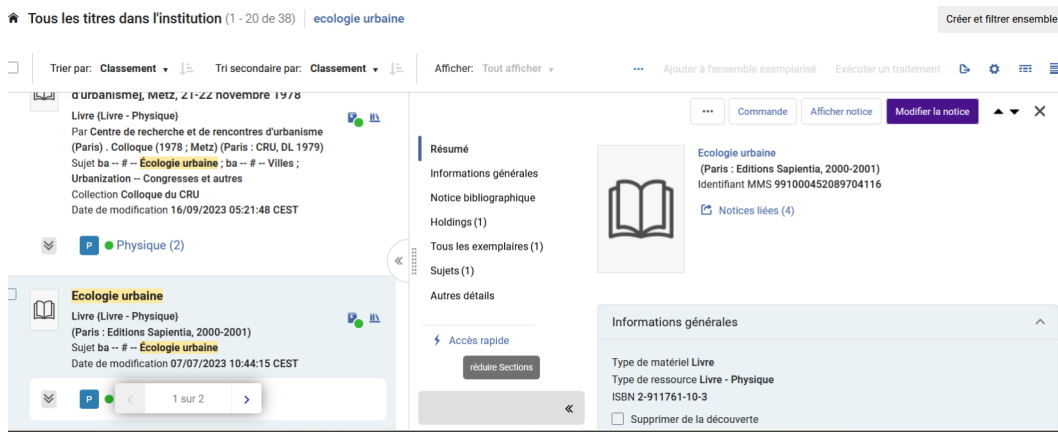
Tous les titres dans l'institution (1 - 20 de 38) | ecologie urbaine

Créer et filtrer ensemble

Trier par: Classement ▾ Tri secondaire par: Classement ▾ Afficher: Tout afficher ▾ ··· Ajouter à l'ensemble exemplarisé Exécuter un traitement

d'urbanisme], Metz, 21-22 novembre 1978

Livre (Livre - Physique)
Par Centre de recherche et de rencontres d'urbanisme (Paris) . Colloque (1978 ; Metz) (Paris : CRU, DL 1979)
Sujet ba -- # -- Écologie urbaine ; ba -- # -- Villes ; Urbanization -- Congresses et autres
Collection Colloque du CRU
Date de modification 16/09/2023 05:21:48 CEST

P Physique (2)

Ecologie urbaine
Livre (Livre - Physique)
(Paris : Editions Sapientia, 2000-2001)
Sujet ba -- # -- Écologie urbaine
Date de modification 07/07/2023 10:44:15 CEST

P 1 sur 2

··· Commande Afficher notice Modifier la notice

Résumé
Informations générales
Notice bibliographique
Holdings (1)
Tous les exemplaires (1)
Sujets (1)
Autres détails

Accès rapide
réduire Sections

Ecologie urbaine
(Paris : Editions Sapientia, 2000-2001)
Identifiant MMS 991000452089704116

Notices liées (4)

Informations générales

Type de matériel Livre
Type de ressource Livre - Physique
ISBN 2-911761-10-3
Supprimer de la découverte